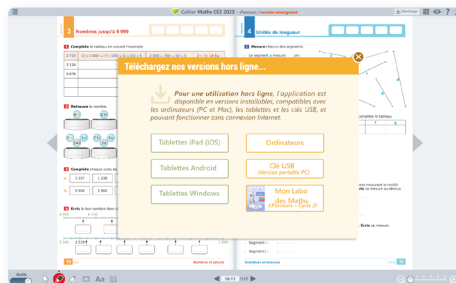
Cahier Maths CE2 2025 - iParcours / version enseignant

3 Nombres jusqu'à 9 999

4 Unités de longueur

Téléchargez nos versions hors ligne...

Pour une utilisation hors ligne, l'application est disponible en versions installables, compatibles avec les ordinateurs (PC et Mac), les tablettes et les clés USB, et pouvant fonctionner sans connexion Internet.

Tablettes iPad (iOS)

Ordinateurs

Tablettes Android

Clé USB
(Version portable PC)

Tablettes Windows

Mon Labo des Maths
(iParcours – Cycle 2)

18-11